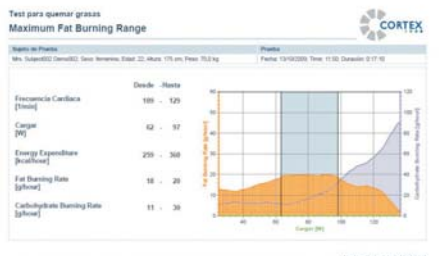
Test para quemar grasas
Maximum Fat Burning Range

CORTEX

| Sujeto de Prueba | Prueba |
|---|---|
| Mrs. Subject002 Demo002; Sexo: femenino; Edad: 22; Altura: 175 cm; Peso: 75,0 kg | Fecha: 13/10/2009; Time: 11:50; Duración 0:17:10 |

| | Desde | Hasta |
|---|---|---|
| Frecuencia Cardíaca [1/min] | 109 | 129 |
| Carga [W] | 62 | 97 |
| Energy Expenditure [kcal/hour] | 259 | 360 |
| Fat Burning Rate [g/hour] | 18 | 20 |
| Carbohydrate Burning Rate [g/hour] | 11 | 39 |

Fat Burning Rate [g/hour]
Carbohydrate Burning Rate [g/hour]
Carga [W]
40 60 80 100 120
0 10 20 30 40 50 60
0 20 40 60 80 100 120

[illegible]